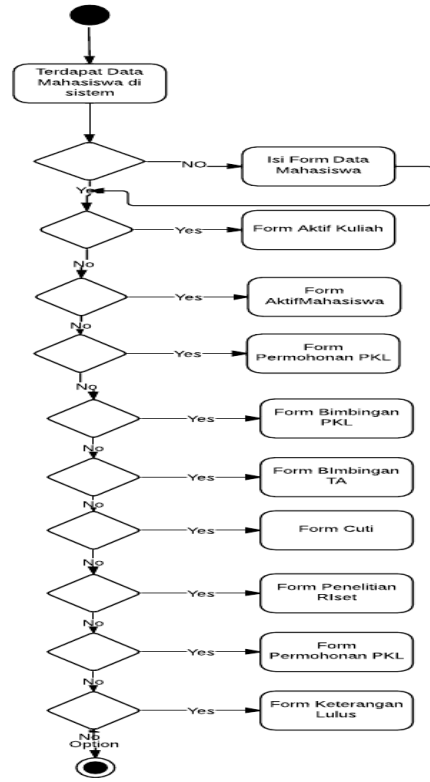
Terdapat Data Mahasiswa di sistem

NO

Isi Form Data Mahasiswa

Ye

Yes

Form Aktif Kuliah

No

Yes

Form AktifMahasiswa

No

Yes

Form Permohonan PKL

No

Yes

Form Bimbingan PKL

No

Yes

Form BImbingan TA

No

Yes

Form Cuti

No

Yes

Form Penelitian RIset

No

Yes

Form Permohonan PKL

No

Yes

Form Keterangan Lulus

No
Option